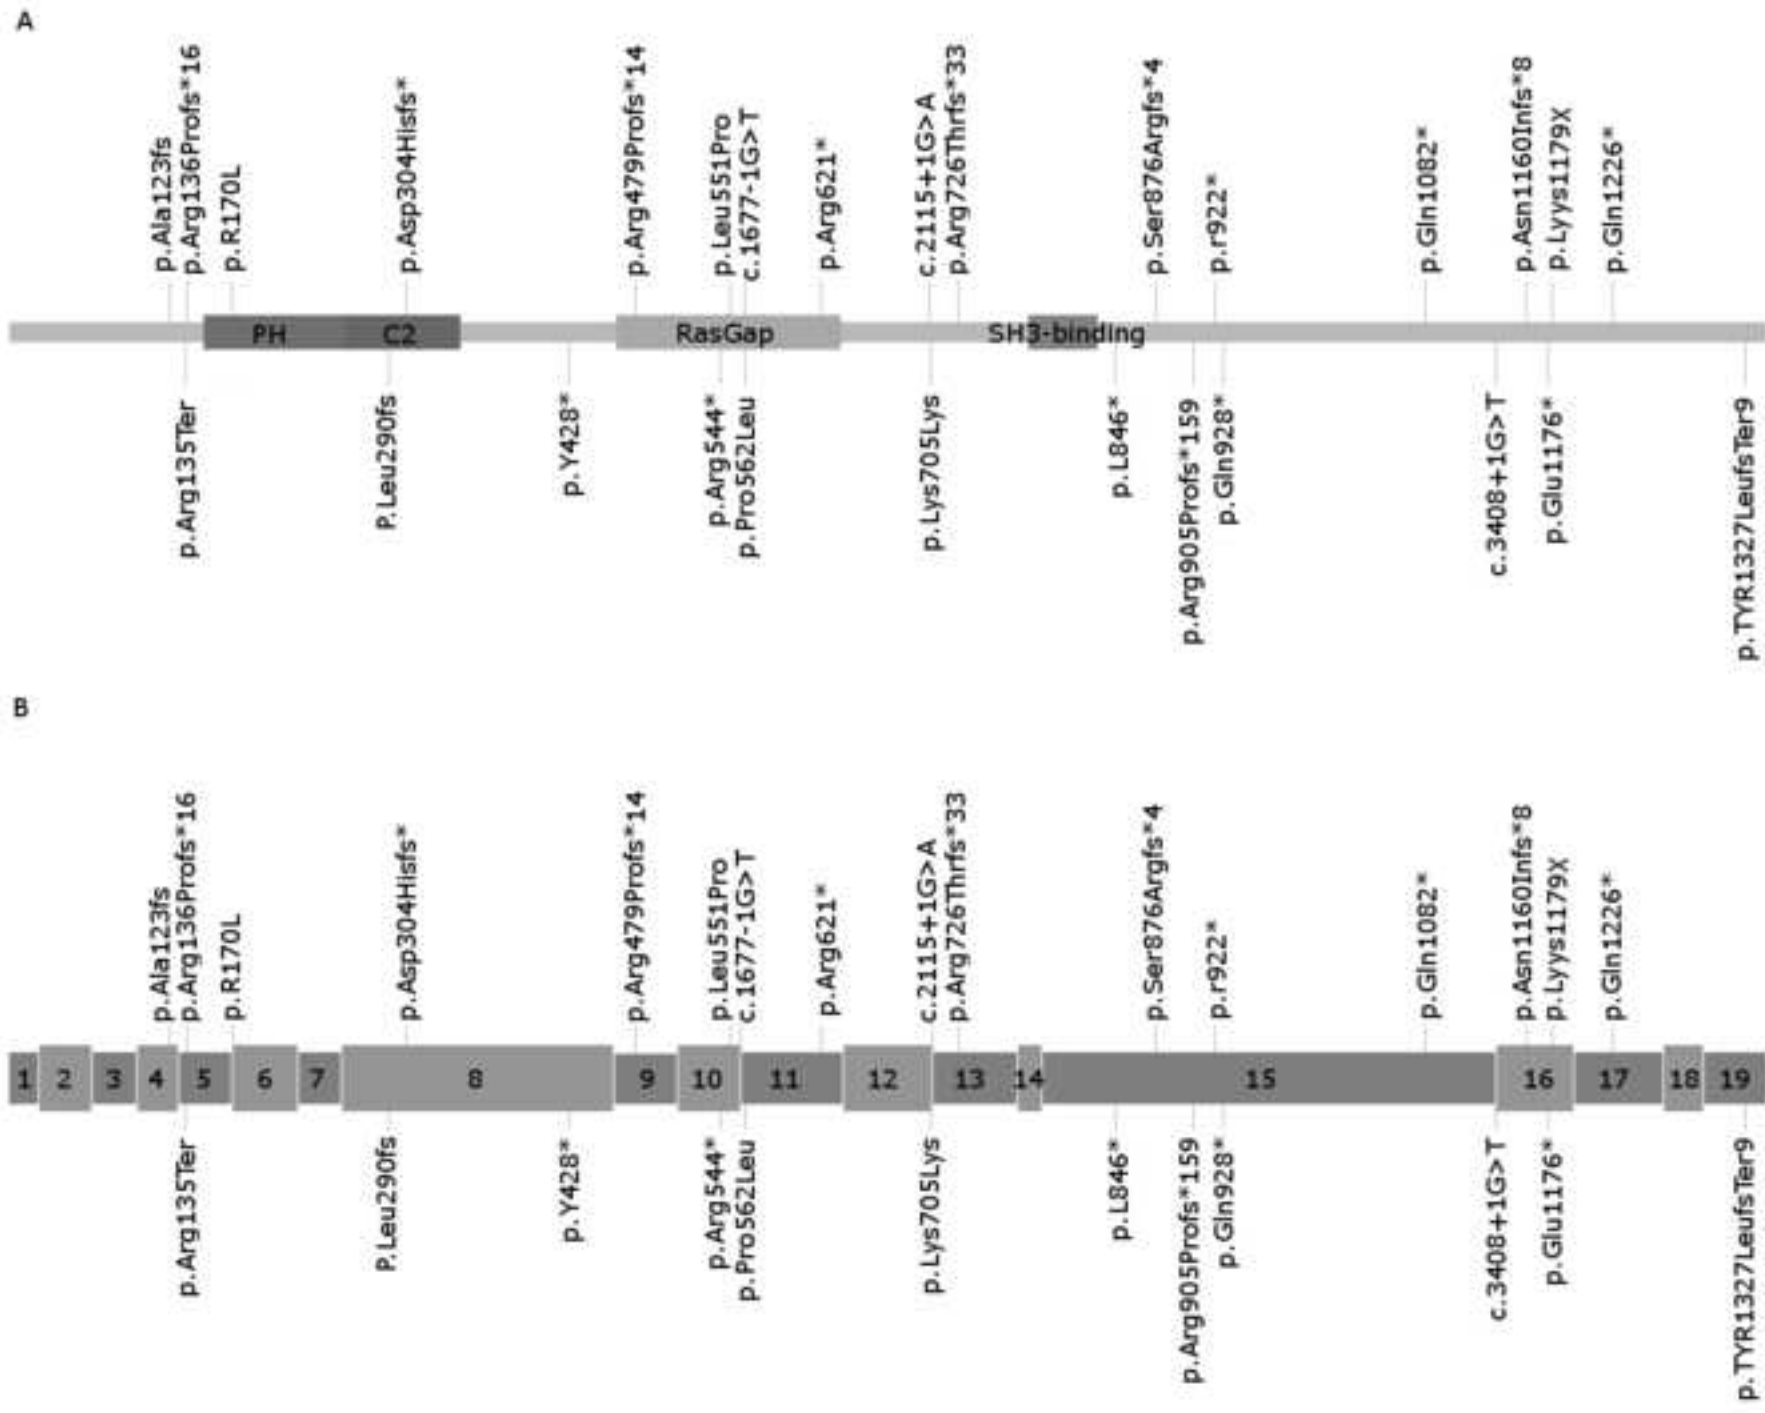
A

p.Ala123fs
p.Arg136Profs*16
p.R170L
p.Asp304Hisfs*
p.Arg479Profs*14
p.Leu551Pro
c.1677-1G>T
p.Arg621*
c.2115+1G>A
p.Arg726Thrfs*33
p.Ser876Argfs*4
p.r922*
p.Gln1082*
p.Asn1160Infs*8
p.Lyys1179X
p.Gln1226*

PH
C2
RasGap
SH3-binding

p.Arg135Ter
p.Leu290fs
p.Y428*
p.Arg544*
p.Pro562Leu
p.Lys705Lys
p.L846*
p.Arg905Profs*159
p.Gln928*
c.3408+1G>T
p.Glu1176*
p.TYR1327LeufsTer9

B

p.Ala123fs
p.Arg136Profs*16
p.R170L
p.Asp304Hisfs*
p.Arg479Profs*14
p.Leu551Pro
c.1677-1G>T
p.Arg621*
c.2115+1G>A
p.Arg726Thrfs*33
p.Ser876Argfs*4
p.r922*
p.Gln1082*
p.Asn1160Infs*8
p.Lyys1179X
p.Gln1226*

1 2 3 4 5 6 7 8 9 10 11 12 13 14 15 16 17 18 19

p.Arg135Ter
p.Leu290fs
p.Y428*
p.Arg544*
p.Pro562Leu
p.Lys705Lys
p.L846*
p.Arg905Profs*159
p.Gln928*
c.3408+1G>T
p.Glu1176*
p.TYR1327LeufsTer9